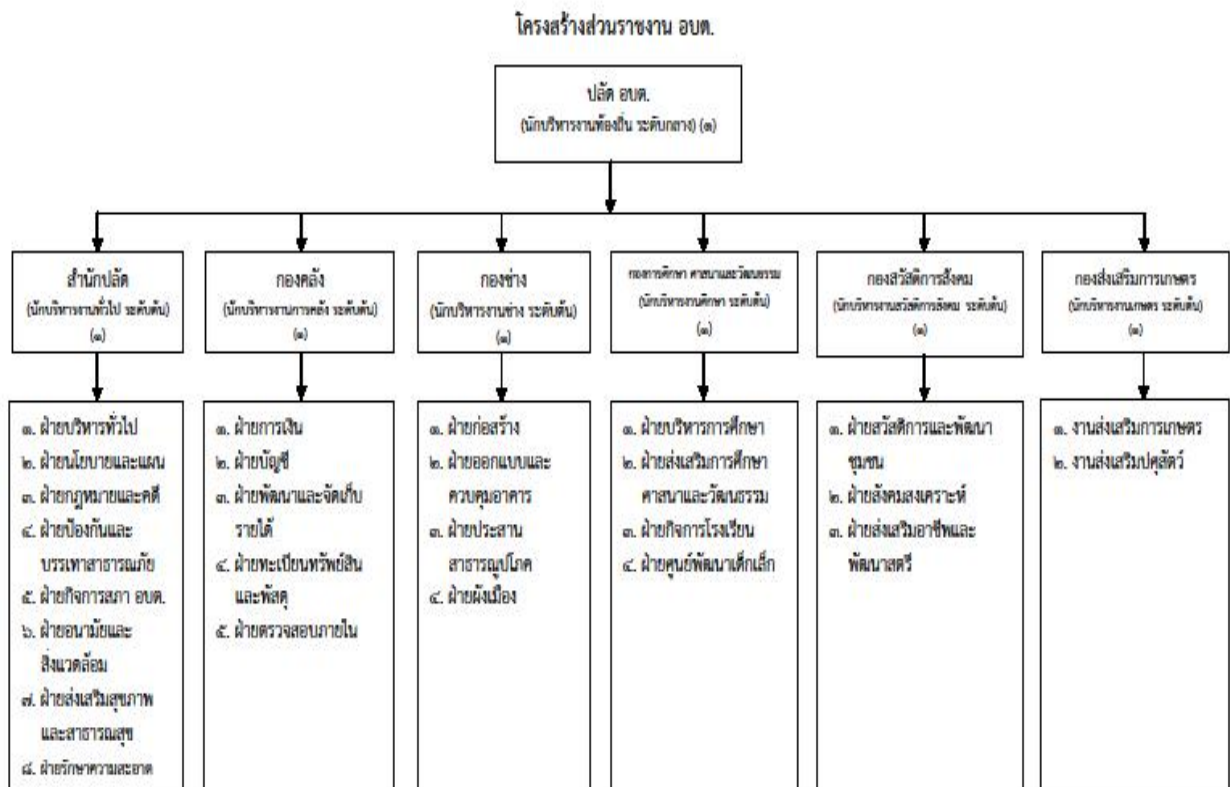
โครงสร้างส่วนราชการ อบต.

ปลัด อบต.
(นักบริหารงานท้องถิ่น ระดับกลาง) (๑)

สำนักปลัด
(นักบริหารงานทั่วไป ระดับต้น)
(๑)

กองคลัง
(นักบริหารงานการคลัง ระดับต้น)
(๑)

กองช่าง
(นักบริหารงานช่าง ระดับต้น)
(๑)

กองการศึกษา ศาสนาและวัฒนธรรม
(นักบริหารงานศึกษา ระดับต้น)
(๑)

กองสวัสดิการสังคม
(นักบริหารงานสวัสดิการสังคม ระดับต้น)
(๑)

กองส่งเสริมการเกษตร
(นักบริหารงานเกษตร ระดับต้น)
(๑)

๑. ฝ่ายบริหารทั่วไป
๒. ฝ่ายนโยบายและแผน
๓. ฝ่ายกฎหมายและคดี
๔. ฝ่ายป้องกันและบรรเทาสาธารณภัย
๕. ฝ่ายกิจการสภา อบต.
๖. ฝ่ายอนามัยและสิ่งแวดล้อม
๗. ฝ่ายส่งเสริมสุขภาพและสาธารณสุข
๘. ฝ่ายรักษาความสะอาด

๑. ฝ่ายการเงิน
๒. ฝ่ายบัญชี
๓. ฝ่ายพัฒนาและจัดเก็บรายได้
๔. ฝ่ายทะเบียนทรัพย์สินและพัสดุ
๕. ฝ่ายตรวจสอบภายใน

๑. ฝ่ายก่อสร้าง
๒. ฝ่ายออกแบบและควบคุมอาคาร
๓. ฝ่ายประสานสาธารณูปโภค
๔. ฝ่ายผังเมือง

๑. ฝ่ายบริหารการศึกษา
๒. ฝ่ายส่งเสริมการศึกษา ศาสนาและวัฒนธรรม
๓. ฝ่ายกิจการโรงเรียน
๔. ฝ่ายศูนย์พัฒนาเด็กเล็ก

๑. ฝ่ายสวัสดิการและพัฒนาชุมชน
๒. ฝ่ายสังคมสงเคราะห์
๓. ฝ่ายส่งเสริมอาชีพและพัฒนาสตรี

๑. งานส่งเสริมการเกษตร
๒. งานส่งเสริมปศุสัตว์